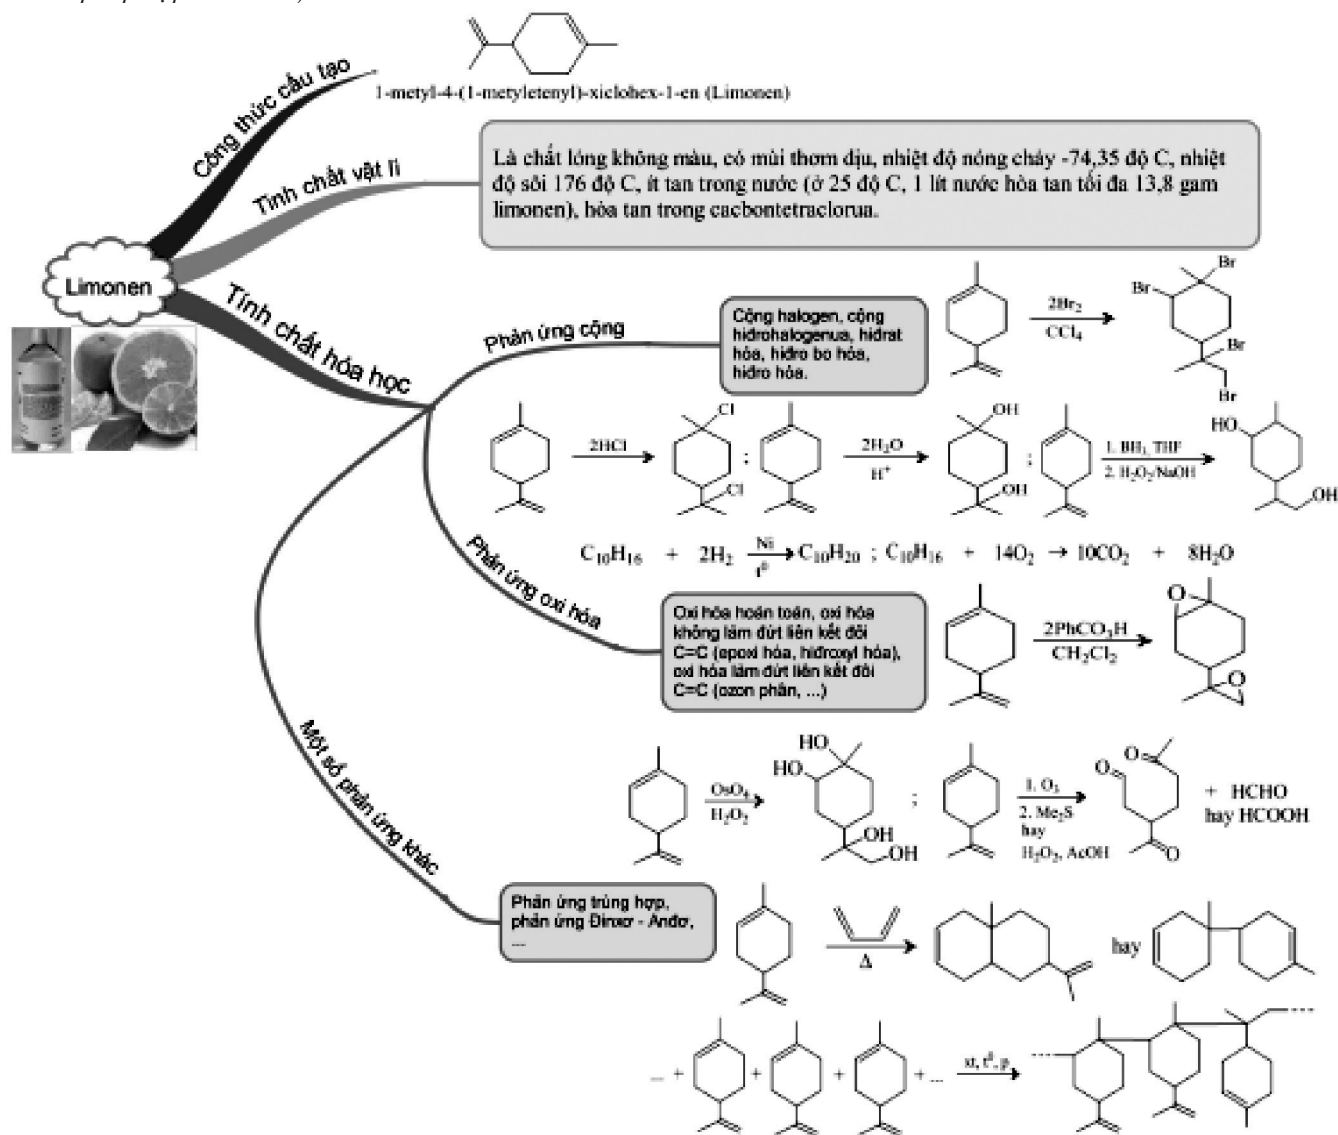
Công thức cấu tạo

1-metyl-4-(1-metyletenyl)-xiclohex-1-en (Limonen)

Tính chất vật lí

Là chất lỏng không màu, có mùi thơm dịu, nhiệt độ nóng chảy -74,35 độ C, nhiệt độ sôi 176 độ C, ít tan trong nước (ở 25 độ C, 1 lít nước hòa tan tối đa 13,8 gam limonen), hòa tan trong cacbontetraclorua.

Limonen

Tính chất hóa học

Phản ứng cộng

Cộng halogen, cộng hidrohalogenua, hidrat hóa, hidro bo hóa, hidro hóa.

$2Br_2$
$CCl_4$
Br
Br
Br
Br

2HCl
Cl
Cl
;
$2H_2O$
$H^+$
OH
OH
;
1. $BH_3$, THF
2. $H_2O_2$/NaOH
HO
OH

$C_{10}H_{16}$ + $2H_2$ $\xrightarrow[t^0]{Ni}$ $C_{10}H_{20}$ ; $C_{10}H_{16}$ + $14O_2$ → $10CO_2$ + $8H_2O$

Phản ứng oxi hóa

Oxi hóa hoàn toàn, oxi hóa không làm đứt liên kết đôi C=C (epoxi hóa, hiđroxyl hóa), oxi hóa làm đứt liên kết đôi C=C (ozon phân, ...)

$2PhCO_3H$
$CH_2Cl_2$
O
O

$OsO_4$
$H_2O_2$
HO
HO
OH
OH
;
1. $O_3$
2. $Me_2S$ hay $H_2O_2$, AcOH
O
O
O
+ HCHO hay HCOOH

Một số phản ứng khác

Phản ứng trùng hợp, phản ứng Đinxơ - Anđơ, ...

Δ
hay

... + + + + ... $\xrightarrow{xt, t^0, p}$ ...